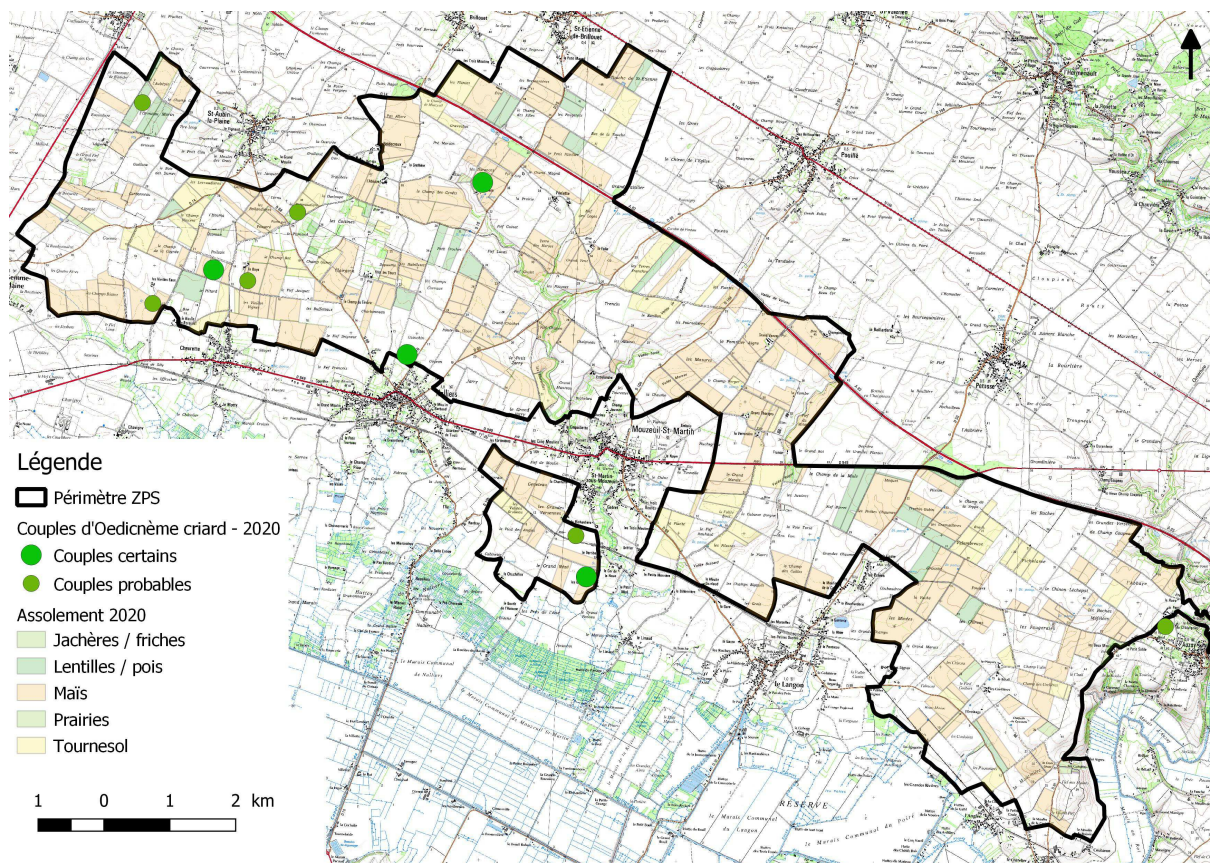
Légende
Périmètre ZPS
Couples d'Oedicnème criard - 2020
Couples certains
Couples probables
Assolement 2020
Jachères / friches
Lentilles / pois
Maïs
Prairies
Tournesol

1 0 1 2 km

St-Aubin-la-Plaine
St-Etienne-de-Brillouet
Mouzeuil-St-Martin
Pouillé
Petosse
Le Langon
RÉSERVE